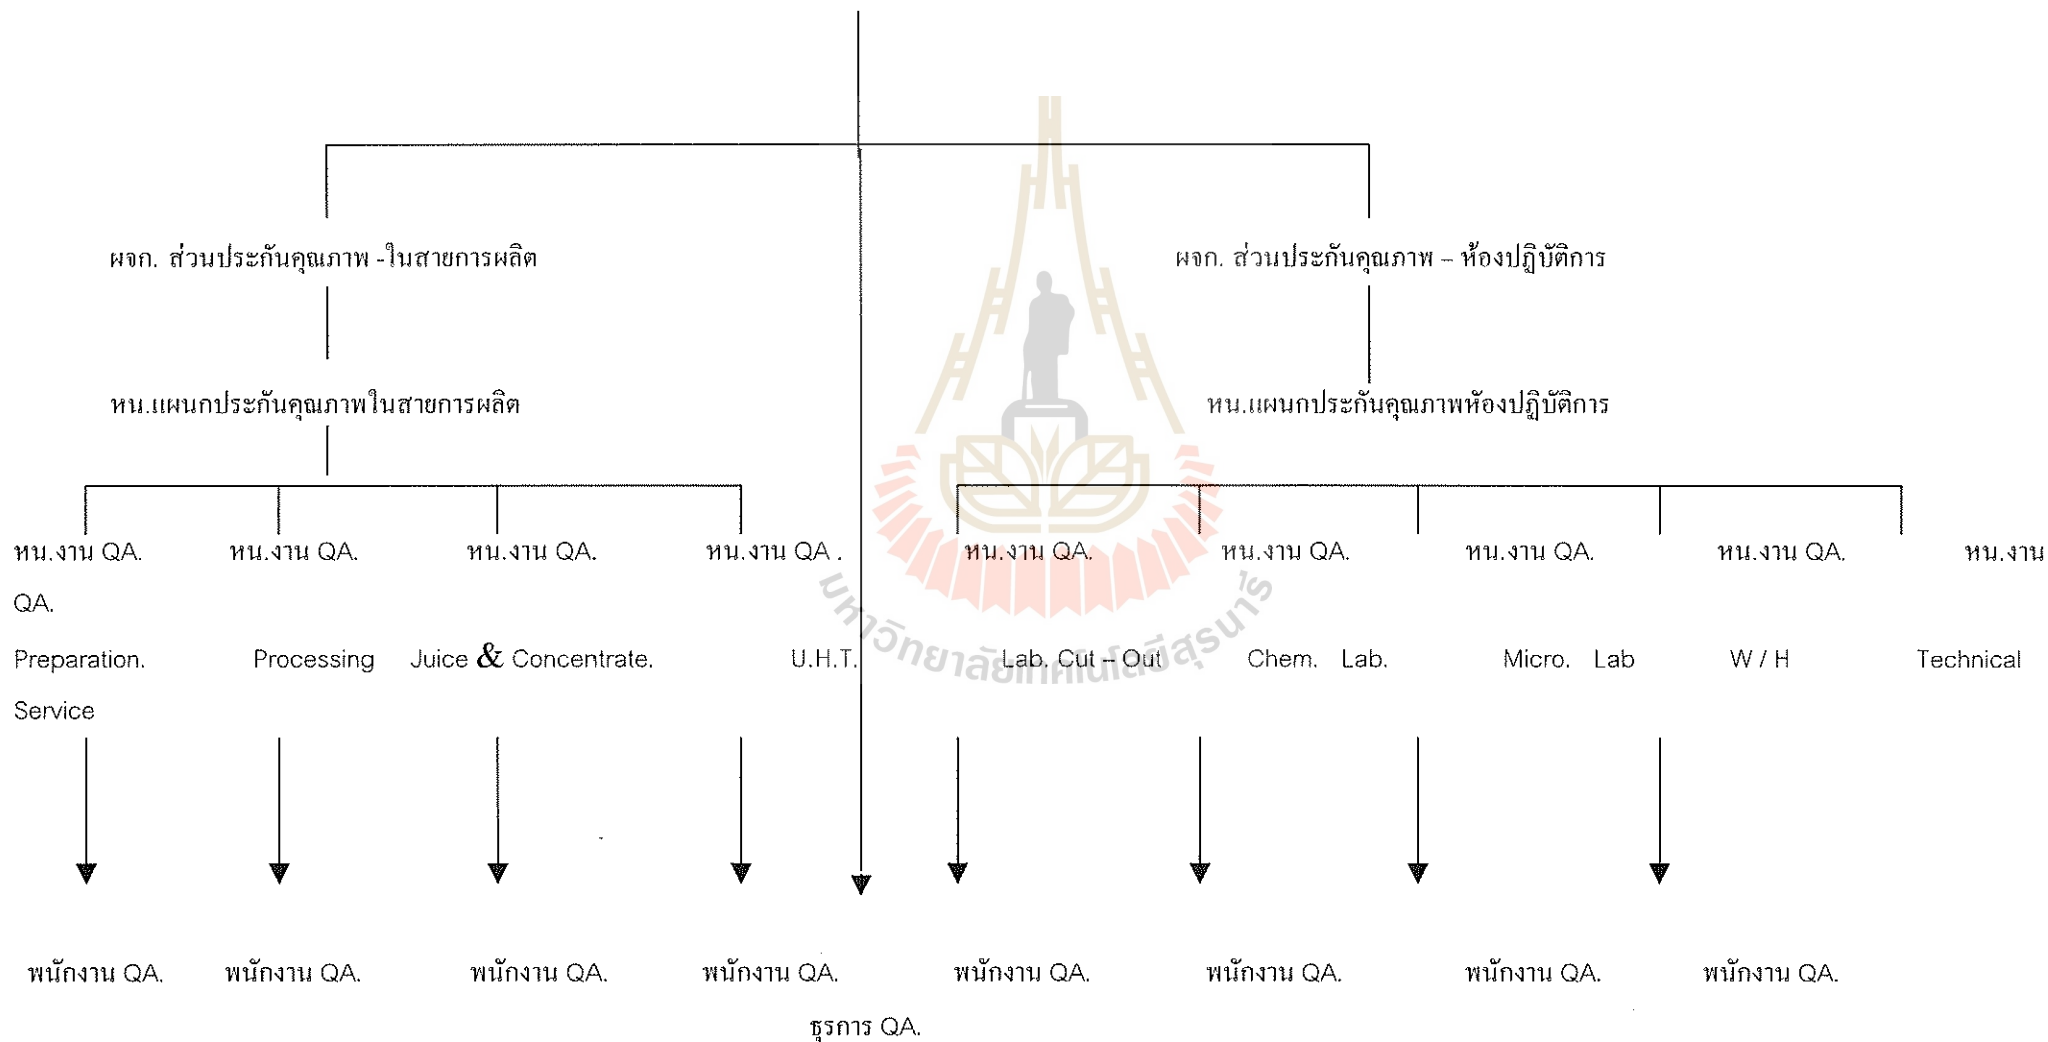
ผจก. ส่วนประกันคุณภาพ -ในสายการผลิต

ผจก. ส่วนประกันคุณภาพ – ห้องปฏิบัติการ

หน.แผนกประกันคุณภาพในสายการผลิต

หน.แผนกประกันคุณภาพห้องปฏิบัติการ

หน.งาน QA. Preparation. Service

หน.งาน QA. Processing

หน.งาน QA. Juice & Concentrate.

หน.งาน QA . U.H.T.

หน.งาน QA. Lab. Cut – Out

หน.งาน QA. Chem. Lab.

หน.งาน QA. Micro. Lab

หน.งาน QA. W / H

หน.งาน QA. Technical

พนักงาน QA.

พนักงาน QA.

พนักงาน QA.

พนักงาน QA.

พนักงาน QA.

พนักงาน QA.

พนักงาน QA.

พนักงาน QA.

ธุรการ QA.

มหาวิทยาลัยเทคโนโลยีสุรนารี